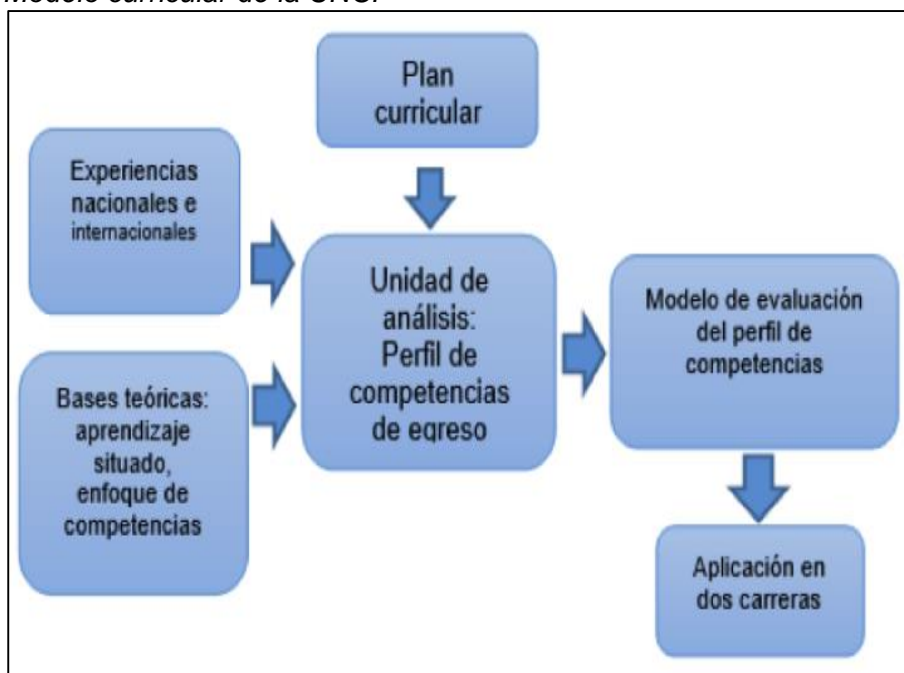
Modelo curricular de la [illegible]

Plan curricular

Experiencias nacionales e internacionales

Unidad de análisis: Perfil de competencias de egreso

Modelo de evaluación del perfil de competencias

Bases teóricas: aprendizaje situado, enfoque de competencias

Aplicación en dos carreras